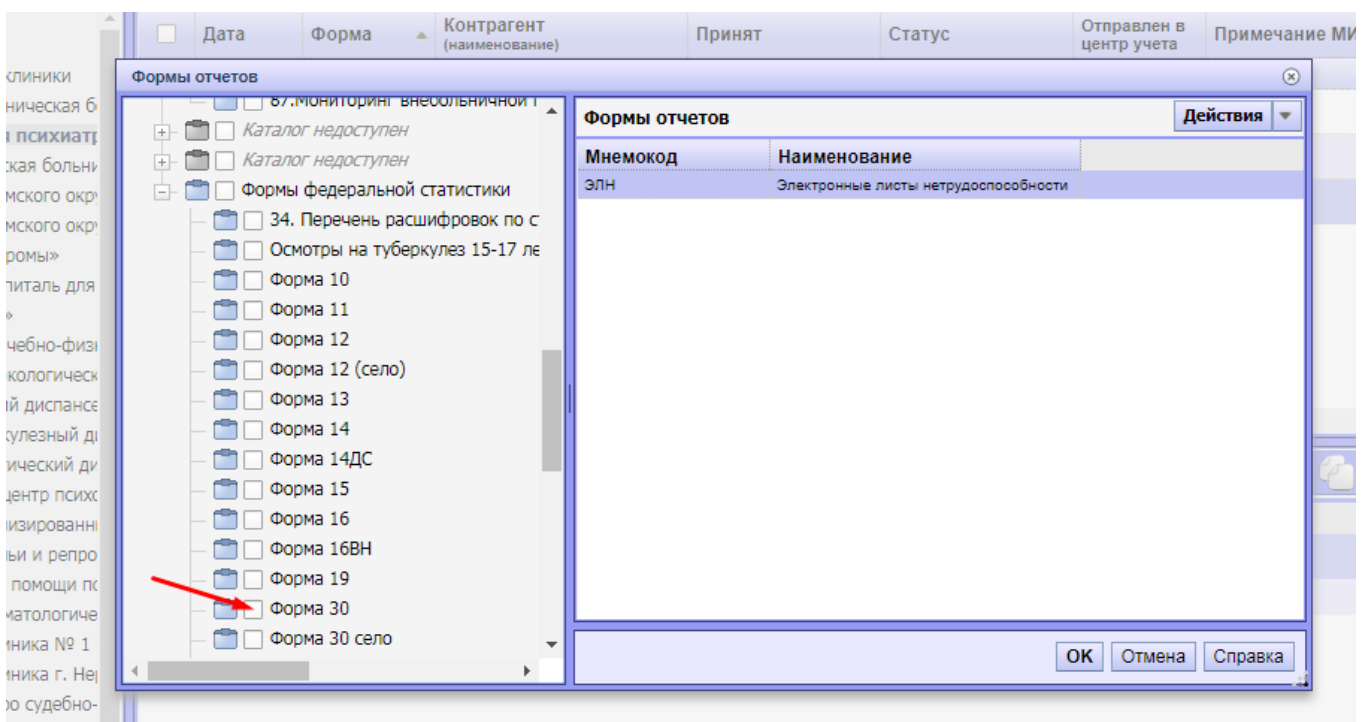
Дата
Форма
Контрагент (наименование)
Принят
Статус
Отправлен в центр учета
Примечание МИ

клиники
ническая б
психиатр
ская больни
мского окр
мского окр
ромы»
питаль для
»
чебно-физ
кологическ
й диспансе
кулезный д
ический ди
центр психо
изированн
ы и репро
помощи по
матологиче
ника № 1
ника г. Не
о судебно-

Формы отчетов

87.Мониторинг внебольничной
Каталог недоступен
Каталог недоступен
Формы федеральной статистики
34. Перечень расшифровок по с
Осмотры на туберкулез 15-17 ле
Форма 10
Форма 11
Форма 12
Форма 12 (село)
Форма 13
Форма 14
Форма 14ДС
Форма 15
Форма 16
Форма 16ВН
Форма 19
Форма 30
Форма 30 село

Формы отчетов
Действия

| Мнемокод | Наименование |
|---|---|
| ЭЛН | Электронные листы нетрудоспособности |

OK
Отмена
Справка